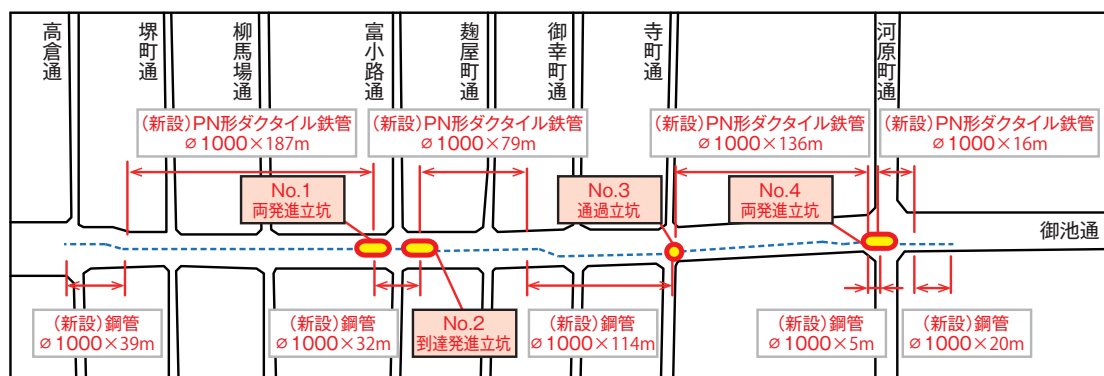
高倉通
堺町通
柳馬場通
富小路通
麩屋町通
御幸町通
寺町通
河原町通

(新設)PN形ダクタイル鉄管
ø1000×187m

(新設)PN形ダクタイル鉄管
ø1000×79m

(新設)PN形ダクタイル鉄管
ø1000×136m

(新設)PN形ダクタイル鉄管
ø1000×16m

No.1
両発進立坑

No.3
通過立坑

No.4
両発進立坑

御池通

(新設)鋼管
ø1000×39m

(新設)鋼管
ø1000×32m

No.2
到達発進立坑

(新設)鋼管
ø1000×114m

(新設)鋼管
ø1000×5m

(新設)鋼管
ø1000×20m